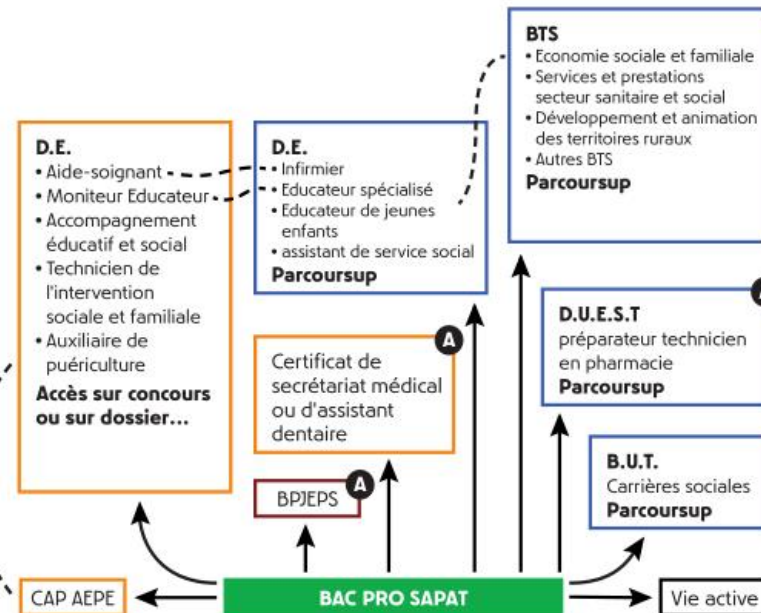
BTS
• Economie sociale et familiale
• Services et prestations secteur sanitaire et social
• Développement et animation des territoires ruraux
• Autres BTS
Parcoursup

D.E.
• Aide-soignant
• Moniteur Educateur
• Accompagnement éducatif et social
• Technicien de l'intervention sociale et familiale
• Auxiliaire de puériculture
Accès sur concours ou sur dossier...

D.E.
• Infirmier
• Educateur spécialisé
• Educateur de jeunes enfants
• assistant de service social
Parcoursup

D.U.E.S.T
préparateur technicien en pharmacie
Parcoursup

A
Certificat de secrétariat médical ou d'assistant dentaire

B.U.T.
Carrières sociales
Parcoursup

A
BPJEPS

CAP AEPE

BAC PRO SAPAT

Vie active